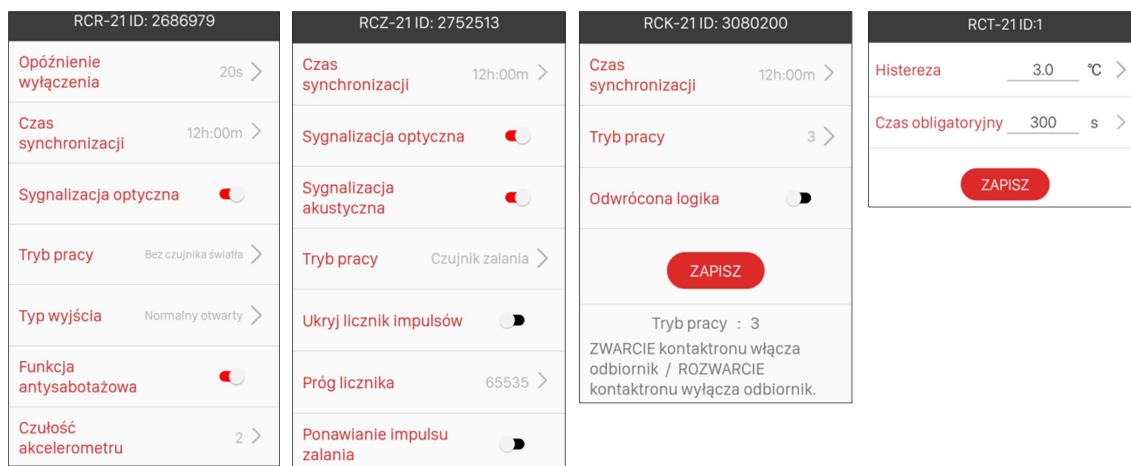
RCR-21 ID: 2686979

Opóźnienie wyłączenia 20s >

Czas synchronizacji 12h:00m >

Sygnalizacja optyczna

Tryb pracy Bez czujnika światła >

Typ wyjścia Normalny otwarty >

Funkcja antysabotażowa

Czułość akcelerometru 2 >

RCZ-21 ID: 2752513

Czas synchronizacji 12h:00m >

Sygnalizacja optyczna

Sygnalizacja akustyczna

Tryb pracy Czujnik zalania >

Ukryj licznik impulsów

Próg licznika 65535 >

Ponawianie impulsu zalania

RCK-21 ID: 3080200

Czas synchronizacji 12h:00m >

Tryb pracy 3 >

Odwrócona logika

ZAPISZ

Tryb pracy : 3

ZWARCIE kontaktronu włącza odbiornik / ROZWARCIE kontaktronu wyłącza odbiornik.

RCT-21 ID:1

Histereza 3.0 °C >

Czas obligatoryjny 300 s >

ZAPISZ